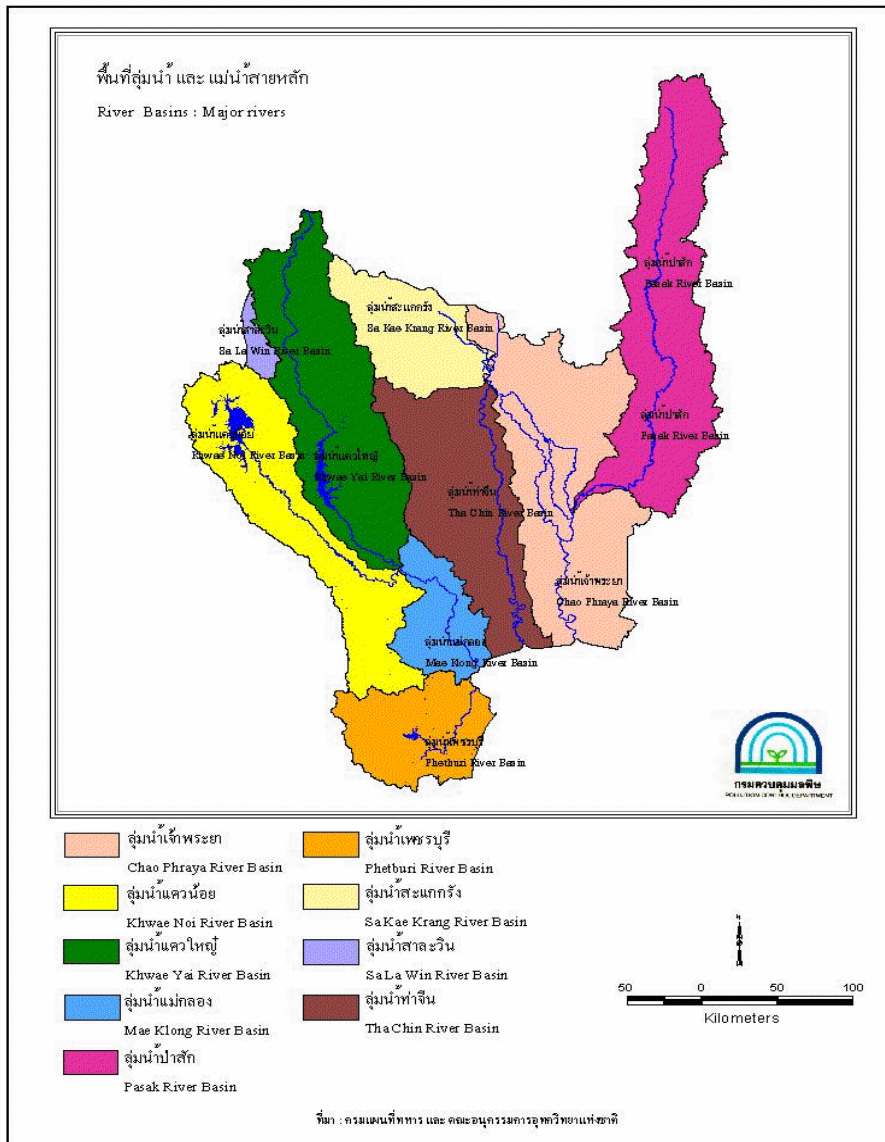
พื้นที่ลุ่มน้ำ และ แม่น้ำสายหลัก

River Basins : Major rivers

ลุ่มน้ำป่าสัก
Pasak River Basin

ลุ่มน้ำสะแกกรัง
Sa Kae Krang River Basin

ลุ่มน้ำสาละวิน
Sa La Win River Basin

ลุ่มน้ำป่าสัก
Pasak River Basin

ลุ่มน้ำแควน้อย
Khwae Noi River Basin

ลุ่มน้ำแควใหญ่
Khwae Yai River Basin

ลุ่มน้ำท่าจีน
Tha Chin River Basin

ลุ่มน้ำเจ้าพระยา
Chao Phraya River Basin

ลุ่มน้ำแม่กลอง
Mae Klong River Basin

ลุ่มน้ำเพชรบุรี
Phetburi River Basin

กรมควบคุมมลพิษ
POLLUTION CONTROL DEPARTMENT

| | | | |
|---|---|---|---|
| | ลุ่มน้ำเจ้าพระยา Chao Phraya River Basin | | ลุ่มน้ำเพชรบุรี Phetburi River Basin |
| | ลุ่มน้ำแควน้อย Khwae Noi River Basin | | ลุ่มน้ำสะแกกรัง Sa Kae Krang River Basin |
| | ลุ่มน้ำแควใหญ่ Khwae Yai River Basin | | ลุ่มน้ำสาละวิน Sa La Win River Basin |
| | ลุ่มน้ำแม่กลอง Mae Klong River Basin | | ลุ่มน้ำท่าจีน Tha Chin River Basin |
| | ลุ่มน้ำป่าสัก Pasak River Basin | | |

N

50 0 50 100
Kilometers

ที่มา : กรมแผนที่ทหาร และ คณะอนุกรรมการอุทกวิทยาแห่งชาติ